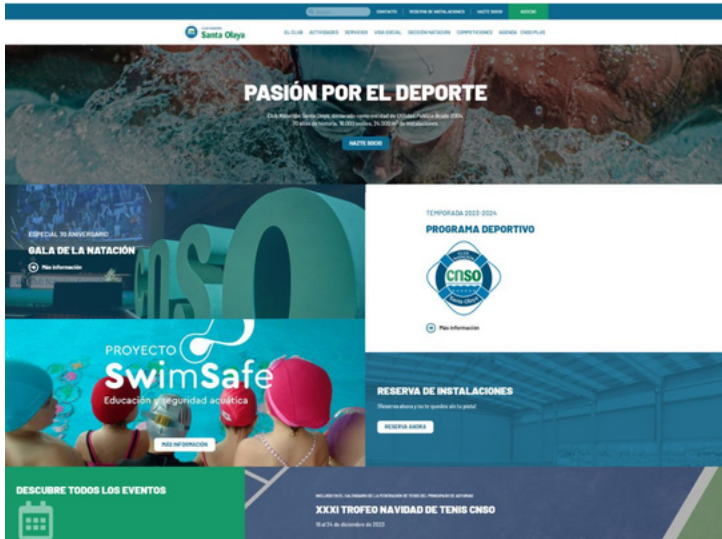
CONTACTO RESERVA DE INSTALACIONES HAZTE SOCIO ACCESO

Santa Olaya

EL CLUB ACTIVIDADES SERVICIOS VIDA SOCIAL SECCIÓN NATACIÓN COMPETICIONES AGENDA CNSO PLUS

PASIÓN POR EL DEPORTE

Club Natación Santa Olaya, declarado como entidad de Utilidad Pública desde 2004. 70 años de historia, 16.000 socios, 34.000 m² de instalaciones.

HAZTE SOCIO

ESPECIAL 70 ANIVERSARIO

GALA DE LA NATACIÓN

Más información

TEMPORADA 2023-2024

PROGRAMA DEPORTIVO

CNSO

Más información

PROYECTO

SwimSafe

Educación y seguridad acuática

MÁS INFORMACIÓN

RESERVA DE INSTALACIONES

¡Reserva ahora y no te quedes sin tu pista!

RESERVA AHORA

DESCUBRE TODOS LOS EVENTOS

INCLUIDO EN EL CALENDARIO DE LA FEDERACIÓN DE TENIS DEL PRINCIPADO DE ASTURIAS

XXXI TROFEO NAVIDAD DE TENIS CNSO

18 al 24 de diciembre de 2023